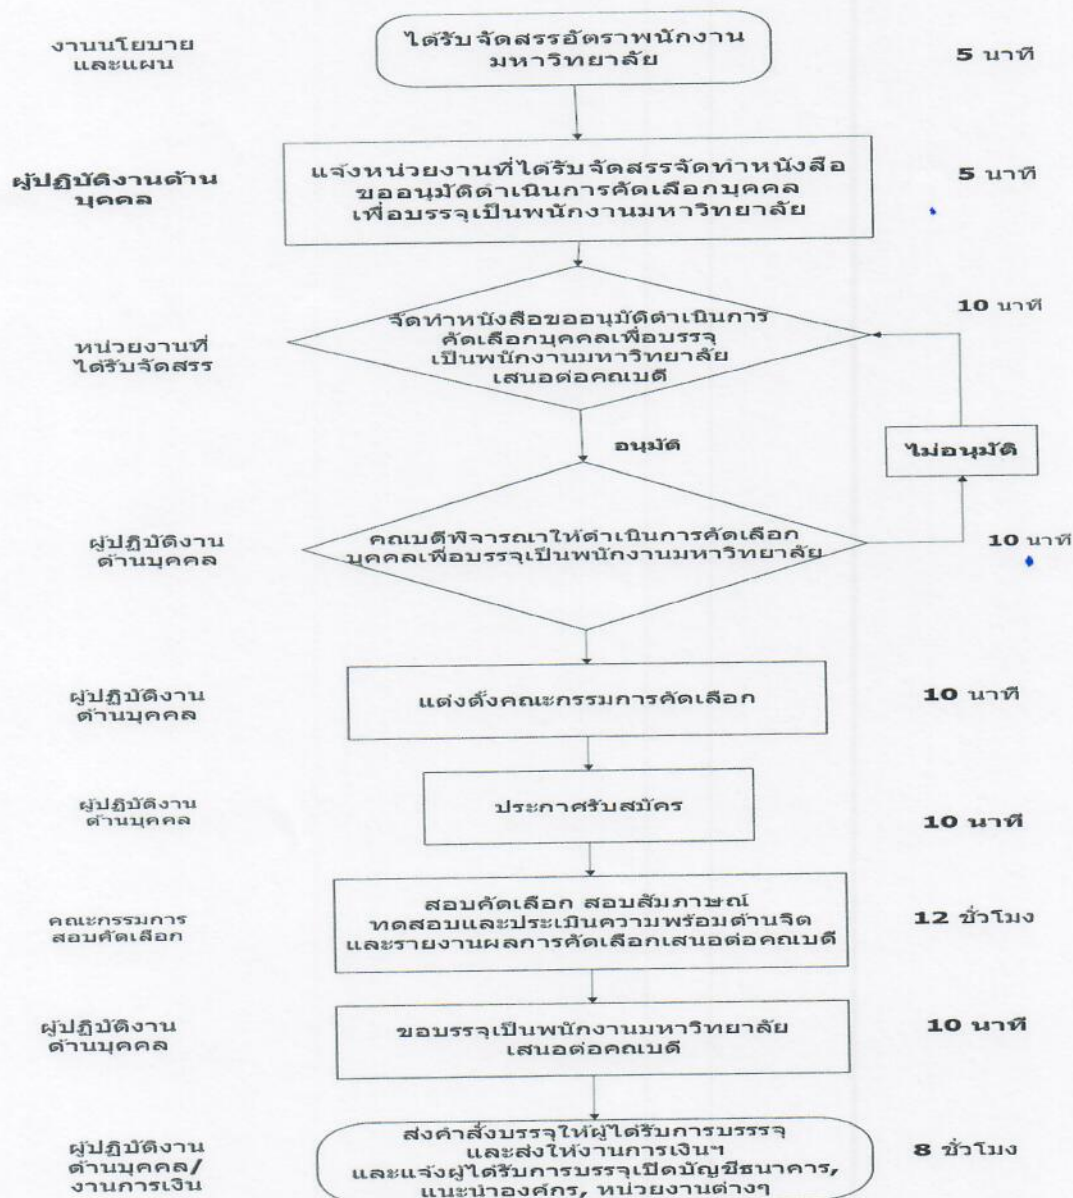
งานนโยบาย และแผน

ได้รับจัดสรรอัตราพนักงาน มหาวิทยาลัย

5 นาที

ผู้ปฏิบัติงานด้าน บุคคล

แจ้งหน่วยงานที่ได้รับจัดสรรจัดทำหนังสือ ขออนุมัติดำเนินการคัดเลือกบุคคล เพื่อบรรจุเป็นพนักงานมหาวิทยาลัย

5 นาที

หน่วยงานที่ ได้รับจัดสรร

จัดทำหนังสือขออนุมัติดำเนินการ คัดเลือกบุคคลเพื่อบรรจุ เป็นพนักงานมหาวิทยาลัย เสนอต่อคณบดี

10 นาที

อนุมัติ

ไม่อนุมัติ

ผู้ปฏิบัติงาน ด้านบุคคล

คณบดีพิจารณาให้ดำเนินการคัดเลือก บุคคลเพื่อบรรจุเป็นพนักงานมหาวิทยาลัย

10 นาที

ผู้ปฏิบัติงาน ด้านบุคคล

แต่งตั้งคณะกรรมการคัดเลือก

10 นาที

ผู้ปฏิบัติงาน ด้านบุคคล

ประกาศรับสมัคร

10 นาที

คณะกรรมการ สอบคัดเลือก

สอบคัดเลือก สอบสัมภาษณ์ ทดสอบและประเมินความพร้อมด้านจิต และรายงานผลการคัดเลือกเสนอต่อคณบดี

12 ชั่วโมง

ผู้ปฏิบัติงาน ด้านบุคคล

ขอบรรจุเป็นพนักงานมหาวิทยาลัย เสนอต่อคณบดี

10 นาที

ผู้ปฏิบัติงาน ด้านบุคคล/ งานการเงิน

ส่งคำสั่งบรรจุให้ผู้ได้รับการบรรรจุ และส่งให้งานการเงินฯ และแจ้งผู้ได้รับการบรรจุเปิดบัญชีธนาคาร, แนะนำองค์กร, หน่วยงานต่างๆ

8 ชั่วโมง